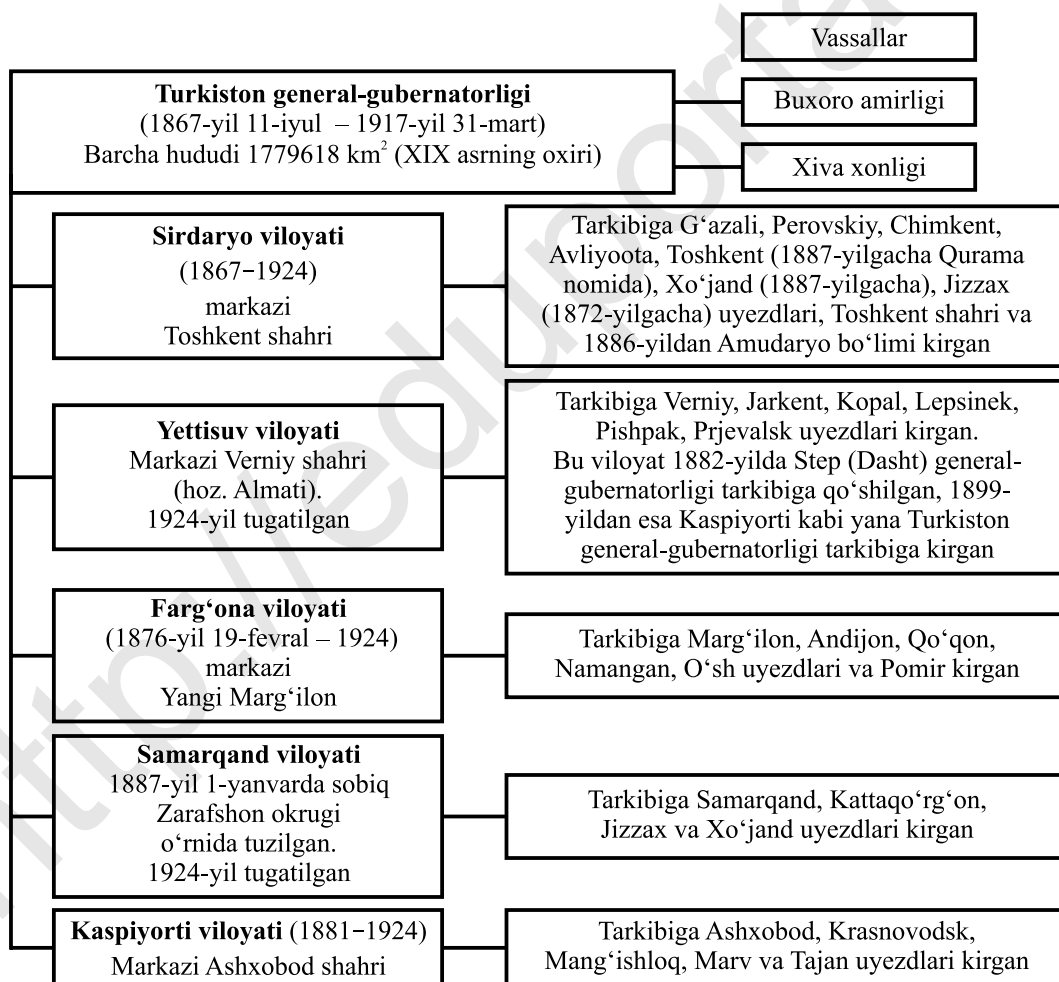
Vassallar

**Turkiston general-gubernatorligi**
(1867-yil 11-iyul – 1917-yil 31-mart)
Barcha hududi 1779618 km$^2$ (XIX asrning oxiri)

Buxoro amirligi

Xiva xonligi

**Sirdaryo viloyati**
(1867–1924)
markazi
Toshkent shahri

Tarkibiga G'azali, Perovskiy, Chimkent, Avliyoota, Toshkent (1887-yilgacha Qurama nomida), Xo'jand (1887-yilgacha), Jizzax (1872-yilgacha) uyezdlari, Toshkent shahri va 1886-yildan Amudaryo bo'limi kirgan

**Yettisuv viloyati**
Markazi Verniy shahri (hoz. Almati).
1924-yil tugatilgan

Tarkibiga Verniy, Jarkent, Kopal, Lepsinek, Pishpak, Prjevalsk uyezdlari kirgan.
Bu viloyat 1882-yilda Step (Dasht) general-gubernatorligi tarkibiga qo'shilgan, 1899-yildan esa Kaspiyorti kabi yana Turkiston general-gubernatorligi tarkibiga kirgan

**Farg'ona viloyati**
(1876-yil 19-fevral – 1924)
markazi
Yangi Marg'ilon

Tarkibiga Marg'ilon, Andijon, Qo'qon, Namangan, O'sh uyezdlari va Pomir kirgan

**Samarqand viloyati**
1887-yil 1-yanvarda sobiq Zarafshon okrugi o'rnida tuzilgan.
1924-yil tugatilgan

Tarkibiga Samarqand, Kattaqo'rg'on, Jizzax va Xo'jand uyezdlari kirgan

**Kaspiyorti viloyati** (1881–1924)
Markazi Ashxobod shahri

Tarkibiga Ashxobod, Krasnovodsk, Mang'ishloq, Marv va Tajan uyezdlari kirgan